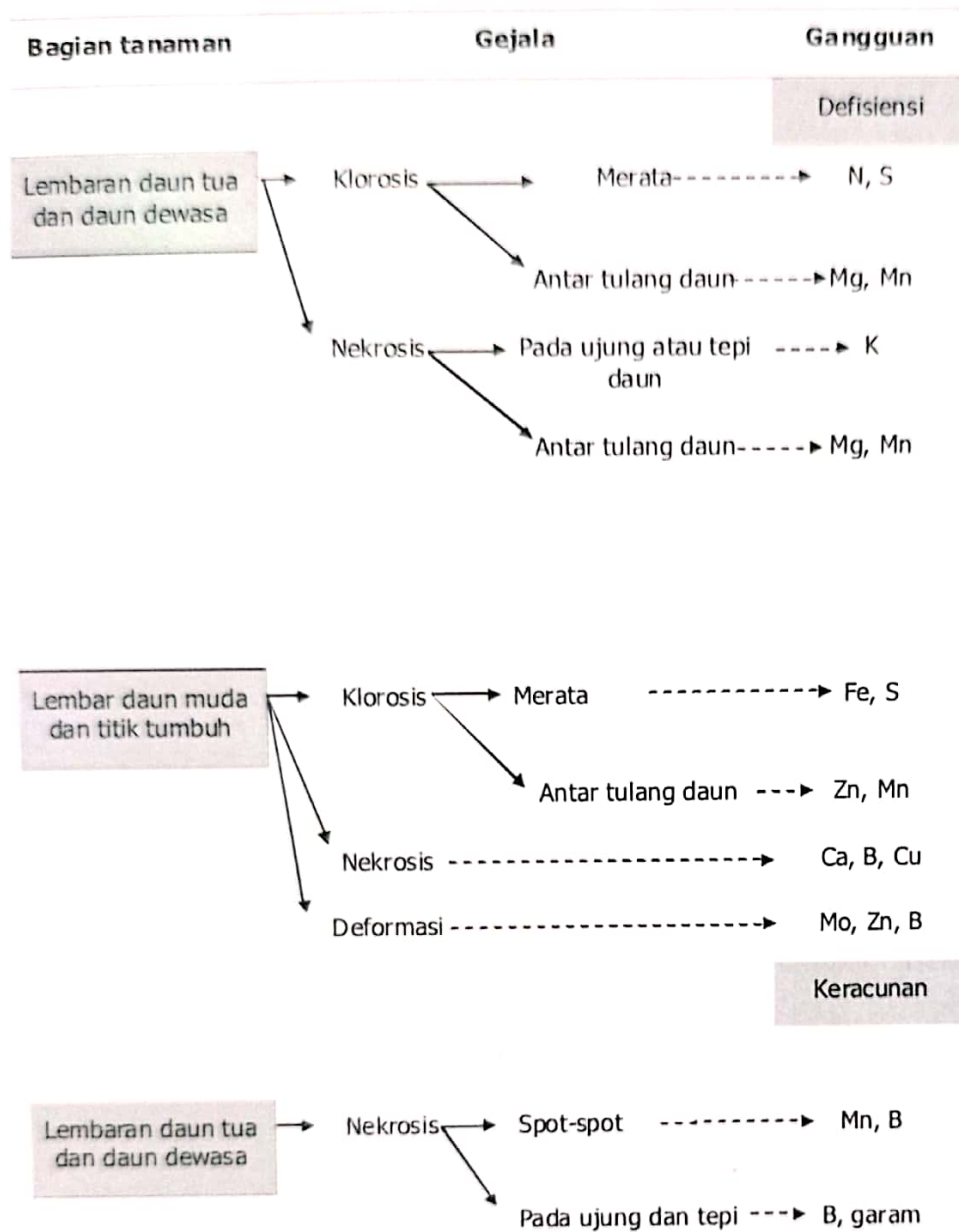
Bagian tanaman

Gejala

Gangguan

Defisiensi

Lembaran daun tua dan daun dewasa

Klorosis

Merata

N, S

Antar tulang daun

Mg, Mn

Nekrosis

Pada ujung atau tepi daun

K

Antar tulang daun

Mg, Mn

Lembar daun muda dan titik tumbuh

Klorosis

Merata

Fe, S

Antar tulang daun

Zn, Mn

Nekrosis

Ca, B, Cu

Deformasi

Mo, Zn, B

Keracunan

Lembaran daun tua dan daun dewasa

Nekrosis

Spot-spot

Mn, B

Pada ujung dan tepi

B, garam